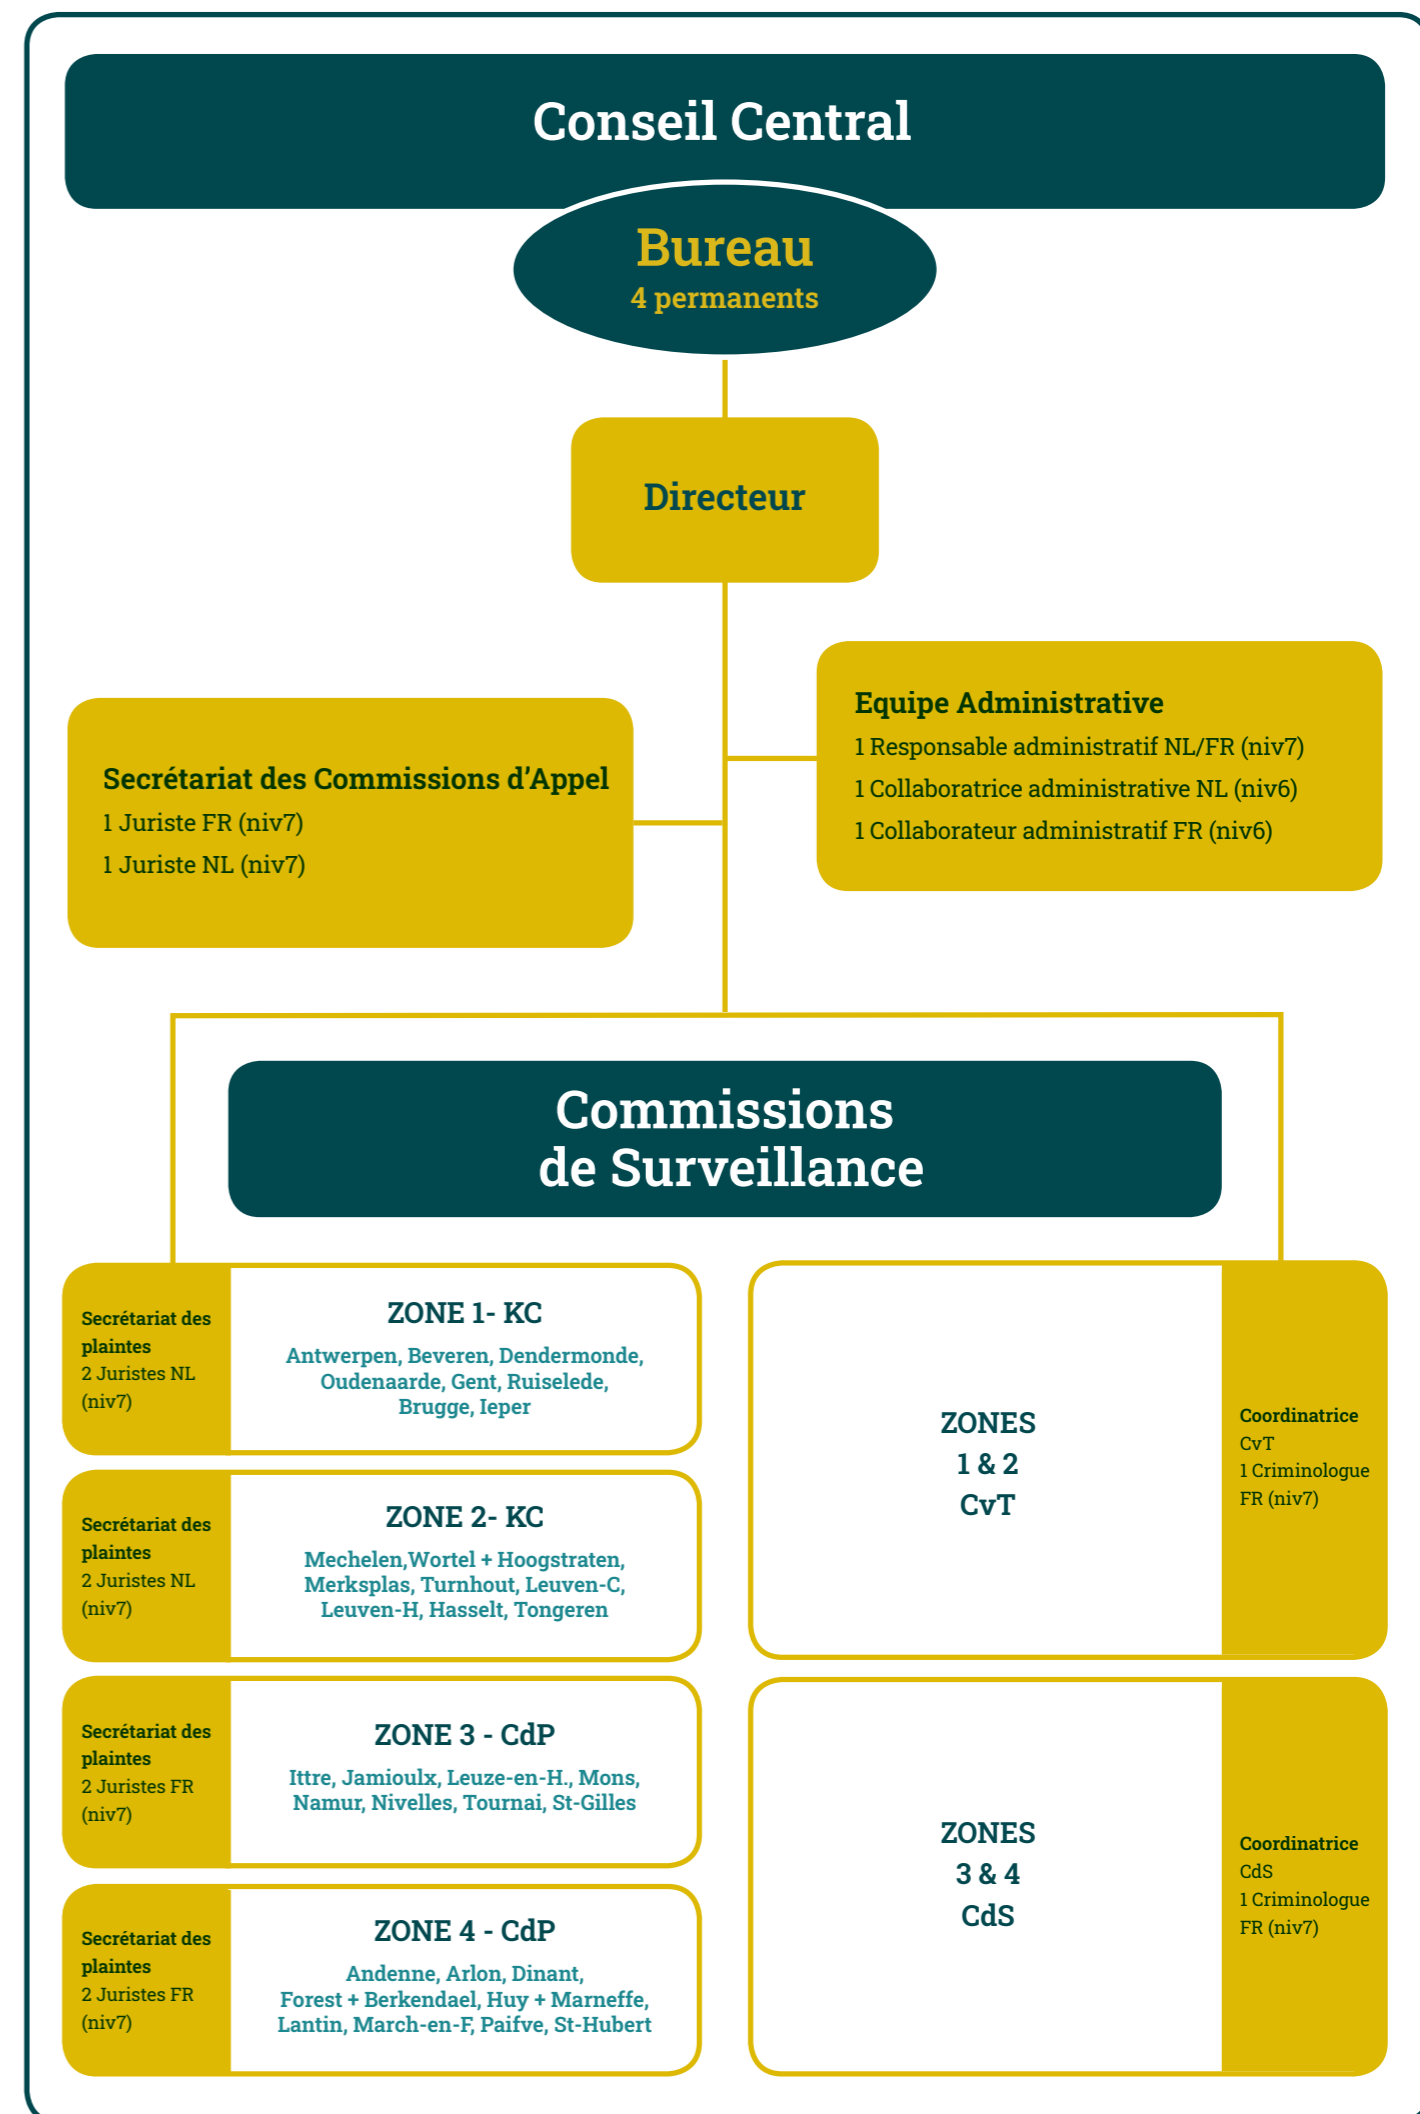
Conseil Central

Bureau
4 permanents

Directeur

Secrétariat des Commissions d'Appel
1 Juriste FR (niv7)
1 Juriste NL (niv7)

Equipe Administrative
1 Responsable administratif NL/FR (niv7)
1 Collaboratrice administrative NL (niv6)
1 Collaborateur administratif FR (niv6)

Commissions de Surveillance

Secrétariat des plaintes
2 Juristes NL (niv7)

ZONE 1- KC
Antwerpen, Beveren, Dendermonde, Oudenaarde, Gent, Ruiselede, Brugge, Ieper

Secrétariat des plaintes
2 Juristes NL (niv7)

ZONE 2- KC
Mechelen,Wortel + Hoogstraten, Merksplas, Turnhout, Leuven-C, Leuven-H, Hasselt, Tongeren

Secrétariat des plaintes
2 Juristes FR (niv7)

ZONE 3 - CdP
Ittre, Jamioulx, Leuze-en-H., Mons, Namur, Nivelles, Tournai, St-Gilles

Secrétariat des plaintes
2 Juristes FR (niv7)

ZONE 4 - CdP
Andenne, Arlon, Dinant, Forest + Berkendael, Huy + Marneffe, Lantin, March-en-F, Paifve, St-Hubert

ZONES
1 & 2
CvT

Coordinatrice
CvT
1 Criminologue FR (niv7)

ZONES
3 & 4
CdS

Coordinatrice
CdS
1 Criminologue FR (niv7)